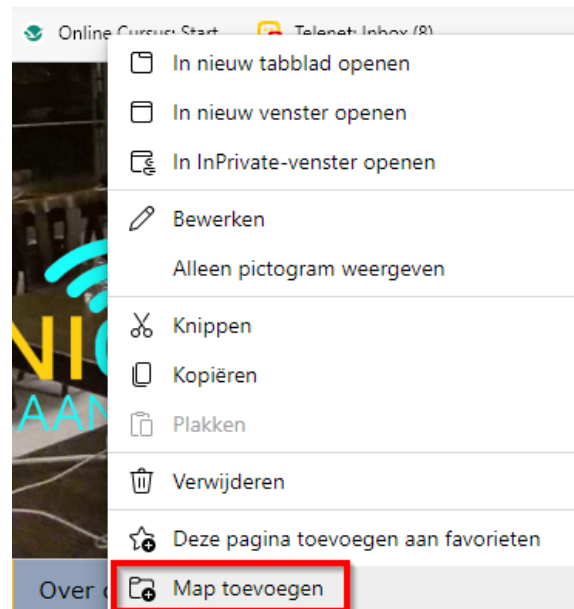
Online Cursus: Start
Telenet: Inbox (8)

In nieuw tabblad openen
In nieuw venster openen
In InPrivate-venster openen
Bewerken
Alleen pictogram weergeven
Knippen
Kopiëren
Plakken
Verwijderen
Deze pagina toevoegen aan favorieten
Map toevoegen

NIC
AAN
Over